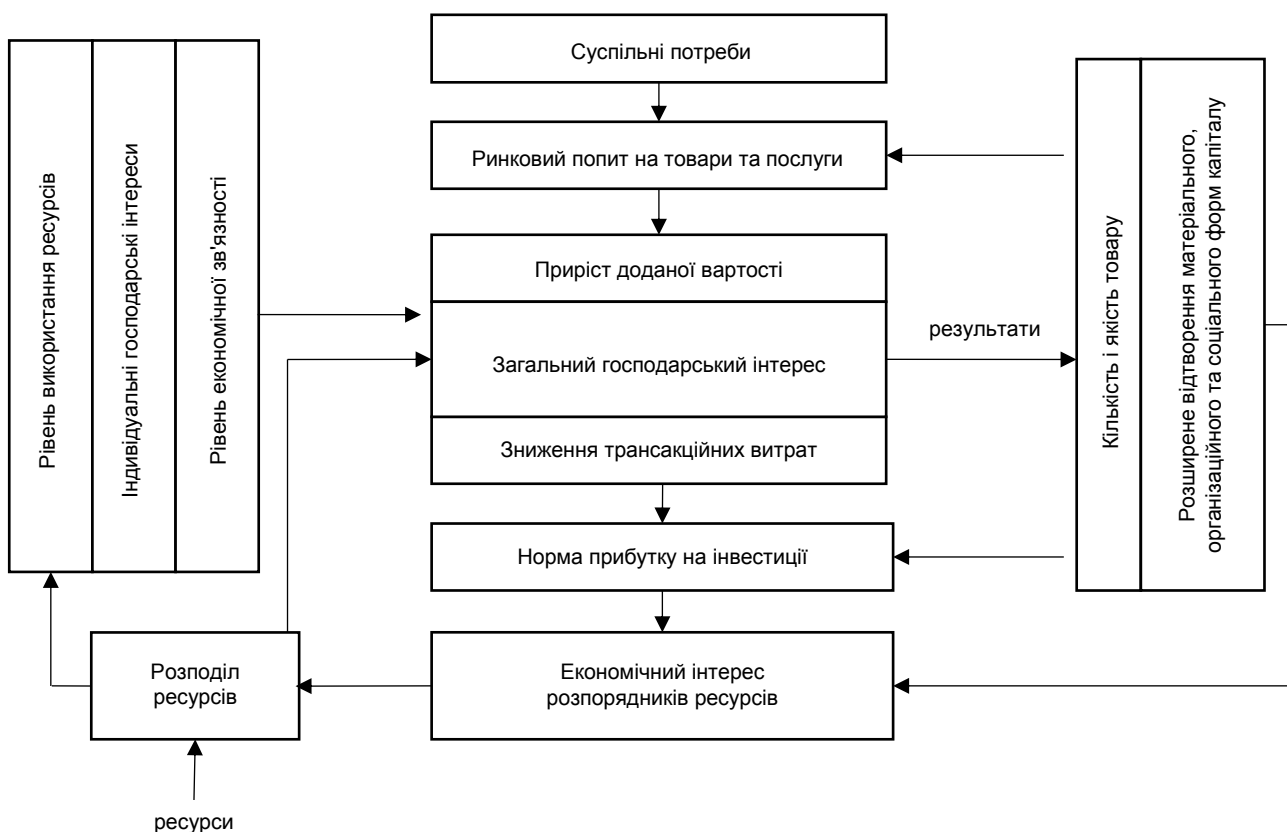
Рівень використання ресурсів

Індивідуальні господарські інтереси

Рівень економічної зв'язності

Суспільні потреби

Ринковий попит на товари та послуги

Приріст доданої вартості

Загальний господарський інтерес

Зниження трансакційних витрат

Норма прибутку на інвестиції

Економічний інтерес розпорядників ресурсів

результати

Кількість і якість товару

Розширене відтворення матеріального, організаційного та соціального форм капіталу

Розподіл ресурсів

ресурси